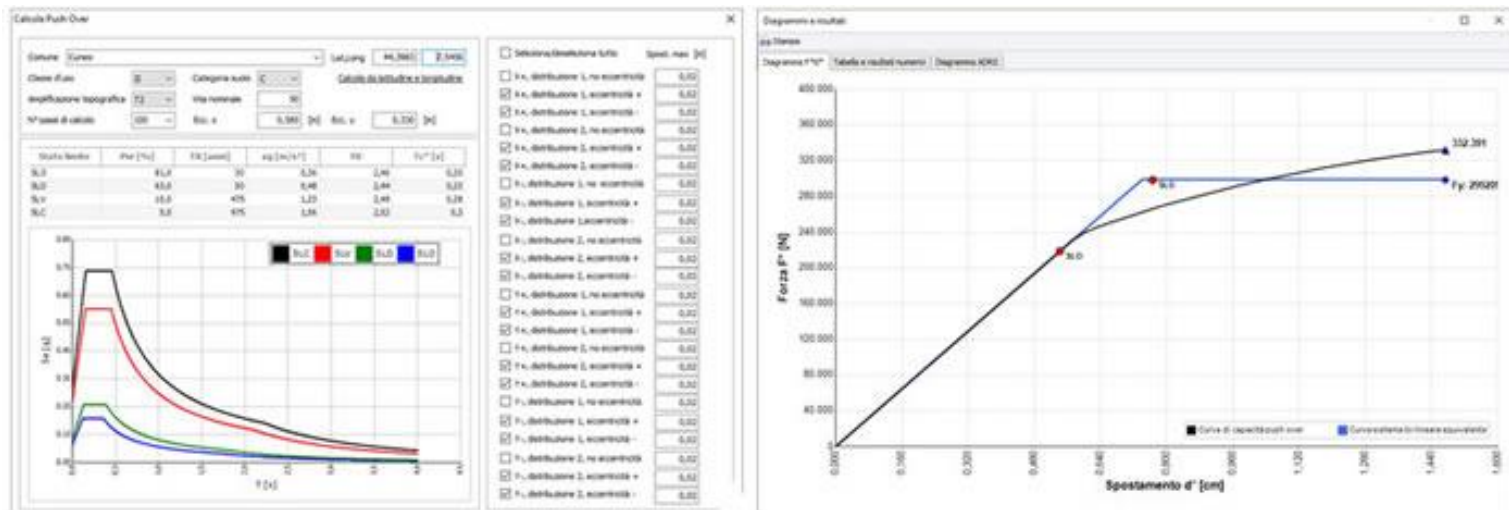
Calcolo Push Over

Comune Cuneo Lat.Long 44,3960 7,5400

Classe d'uso II Categoria suolo C Calcolo da latitudine e longitudine

Amplificazione topografica T2 Vita nominale 50

N° passi di calcolo 100 Ecc. x 0,380 [m] Ecc. y 0,330 [m]

| Stato limite | Pvr [%] | TR [anni] | ag [m/s²] | F0 | Tc* [s] |
|---|---|---|---|---|---|
| SLO | 81,0 | 30 | 0,36 | 2,46 | 0,20 |
| SLD | 63,0 | 50 | 0,48 | 2,44 | 0,22 |
| SLV | 10,0 | 475 | 1,23 | 2,49 | 0,28 |
| SLC | 5,0 | 975 | 1,56 | 2,52 | 0,3 |

SLC SLV SLD SLO

Se [g]

T [s]

Seleziona/deseleziona tutto Spost. max [m]

X+, distribuzione 1, no eccentricità 0,02
X+, distribuzione 1, eccentricità + 0,02
X+, distribuzione 1, eccentricità - 0,02
X+, distribuzione 2, no eccentricità 0,02
X+, distribuzione 2, eccentricità + 0,02
X+, distribuzione 2, eccentricità - 0,02
X-, distribuzione 1, no eccentricità 0,02
X-, distribuzione 1, eccentricità + 0,02
X-, distribuzione 1, eccentricità - 0,02
X-, distribuzione 2, no eccentricità 0,02
X-, distribuzione 2, eccentricità + 0,02
X-, distribuzione 2, eccentricità - 0,02
Y+, distribuzione 1, no eccentricità 0,02
Y+, distribuzione 1, eccentricità + 0,02
Y+, distribuzione 1, eccentricità - 0,02
Y+, distribuzione 2, no eccentricità 0,02
Y+, distribuzione 2, eccentricità + 0,02
Y+, distribuzione 2, eccentricità - 0,02
Y-, distribuzione 1, no eccentricità 0,02
Y-, distribuzione 1, eccentricità + 0,02
Y-, distribuzione 1, eccentricità - 0,02
Y-, distribuzione 2, no eccentricità 0,02
Y-, distribuzione 2, eccentricità + 0,02
Y-, distribuzione 2, eccentricità - 0,02

Diagrammi e risultati

Stampa

Diagramma F*d* Tabella e risultati numerici Diagramma ADRS

400.000
360.000
320.000
280.000
240.000
200.000
160.000
120.000
80.000
40.000
0

Forza F* [N]

332.391
Fy: 295201
SLD
SLO

Curva di capacità push over Curva sistema bi-lineare equivalente

0,000 0,160 0,320 0,480 0,640 0,800 0,960 1,120 1,280 1,440 1,600

Spostamento d* [cm]